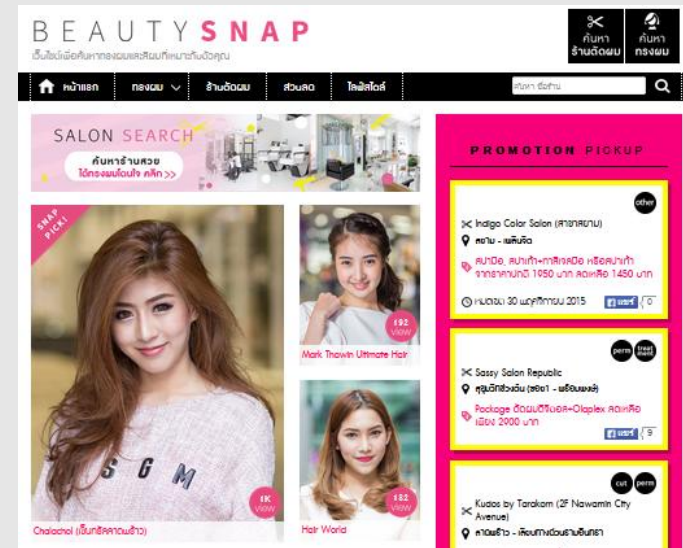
BEAUTY SNAP
เว็บไซต์เพื่อค้นหาทรงผมและสีผมที่เหมาะกับตัวคุณ

ค้นหา ร้านตัดผม
ค้นหา ทรงผม

หน้าแรก ทรงผม ร้านตัดผม ส่วนลด ไลฟ์สไตล์
ค้นหา ชื่อร้าน

SALON SEARCH
ค้นหาร้านสวย ได้ทรงผมโดนใจ คลิก >>

SNAP PICK!

SGM

1K view
Chalachol (เจ็นทรัลลาดพร้าว)

192 view
Mark Thawin Ultimate Hair

182 view
Hair World

PROMOTION PICKUP

other
Indigo Color Salon (สาขาสยาม)
สยาม - เพลินจิต
สปามือ, สปาเท้า+ทาสีเจลมือ หรือสปาเท้า จากราคาปกติ 1950 บาท ลดเหลือ 1450 บาท
หมดเขต 30 พฤศจิกายน 2015
แชร์ 0

perm treatment
Sassy Salon Republic
สุขุมวิทฝั่งเลขคู่ (ซอย1 - พร้อมพงษ์)
Package ดัดผมดิจิตอล+Olaplex ลดเหลือเพียง 2000 บาท
แชร์ 9

cut perm
Kudos by Tarakorn (2F Nawamin City Avenue)
ลาดพร้าว - เลียบทางด่วนรามอินทรา